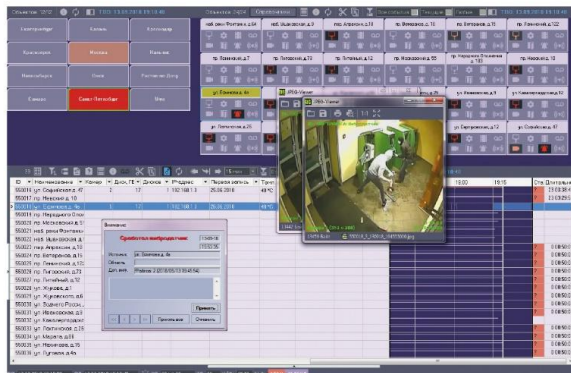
Объектов 1072
Объектов 2424
Екатеринбург
Калуга
Казань
Ростов-на-Дону
Москва
Красноярск
Омск
Новосибирск
Санкт-Петербург
Самара
Мин
наб.реки Фонтанки д.64
пр. Невский д.15
пр. Ветеранов д.73
пр. Невский д.13
пр. Московский д.23
пр. Литейный д.7
пр. Литейный д.23
пр. Ветеранов д.5
пр. Ленинский д.73
пр. Просвещения д.15
ул. Есенина д.4
пр. Ленинский д.23
ул. Кирова д.6
ул. Садовая д.18
ул. Есенина д.18
ул. Бухарестская д.12
ул. Садовая д.8
ул. Садовая д.20
ул. Жуковского д.18
пр. Невский д.8
JPEG-Viewer
JPEG-Viewer
18:00
18:15
Внимание
Срабатывание вибродатчика
Описание
Объект
Доп. инфо
Применить
Принять все
Отменить
№
Наименование
Камер
Дисков
ИП адрес
Первая запись
Темп
190001
ул. Садовая д.47
190002
пр. Невский д.10
190003
ул. Есенина д.4
190004
пр. Передового Слон
190005
пр. Московский д.1
190006
наб. реки Фонтанки
190007
наб. Мойки д.5
190008
пр. Ветеранов д.5
190009
пр. Ветеранов д.15
190010
пр. Ленинский д.10
190011
пр. Лиговский д.73
190012
пр. Литейный д.8
190013
ул. Жукова д.1
190014
ул. Жуковского д.1
190015
ул. Садовая д.6
190016
ул. Ивановская д.9
190017
ул. Комсомольская
190018
ул. Пестеля д.5
190019
ул. Марата д.8
190020
ул. Нахимова д.5
190021
ул. Рустави д.4